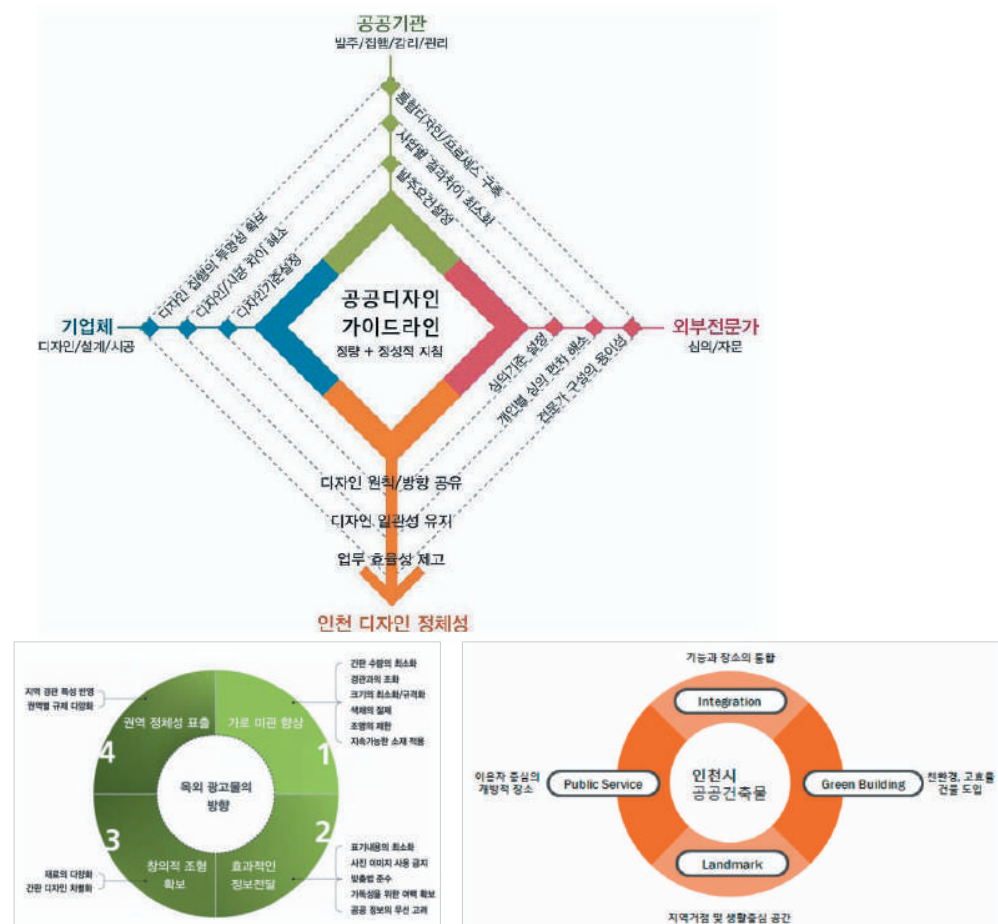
공공기관
발주/집행/감리/관리

통합디자인/프로세스 구축
사업별 격차이의 최소화
발주요건설정

기업체
디자인/설계/시공

디자인 집행의 투명성 확보
디자인/시공 차이 해소
디자인기준설정

공공디자인
가이드라인
정량 + 정성적 지침

외부전문가
심의/자문

심의기준 설정
개인별 심의 편차 해소
전문가 구성의 용이성

디자인 원칙/방향 공유
디자인 일관성 유지
업무 효율성 제고

인천 디자인 정체성

지역 경관 특성 반영
권역별 규제 다양화

권역 정체성 표출
4
가로 미관 향상
1

간판 수량의 최소화
경관과의 조화
크기의 최소화/규격화
색채의 절제
조명의 제한
지속가능한 소재 적용

옥외 광고물의
방향

3
창의적 조형
확보
효과적인
정보전달
2

재료의 다양화
간판 디자인 차별화

표기내용의 최소화
사진 이미지 사용 금지
맞춤법 준수
가독성을 위한 여백 확보
공공 정보의 우선 고려

기능과 장소의 통합
Integration
이용자 중심의
개방적 장소
Public Service
인천시
공공건축물
Green Building
친환경, 고효율
건물 도입
Landmark
지역거점 및 생활중심 공간